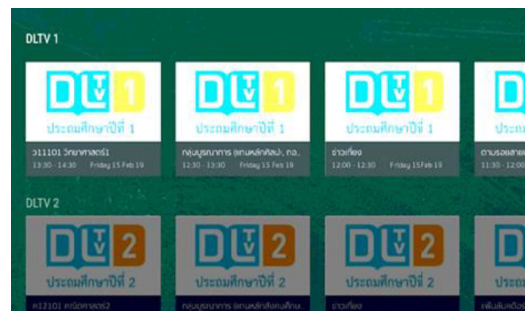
DLTV 1

DLTV 1
ประถมศึกษาปีที่ 1
ว11101 วิทยาศาสตร์1
13:30 - 14:30 Friday 15 Feb 19

DLTV 1
ประถมศึกษาปีที่ 1
กลุ่มบูรณาการ (แกนหลักศิลป. กอ..
12:30 - 13:30 Friday 15 Feb 19

DLTV 1
ประถมศึกษาปีที่ 1
ข่าวเที่ยง
12:00 - 12:30 Friday 15 Feb 19

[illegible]

DLTV 2

DLTV 2
ประถมศึกษาปีที่ 2
ค12101 คณิตศาสตร์2

DLTV 2
ประถมศึกษาปีที่ 2
กลุ่มบูรณาการ (แกนหลักศึกษ...

DLTV 2
ประถมศึกษาปีที่ 2
ข่าวเที่ยง

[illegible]